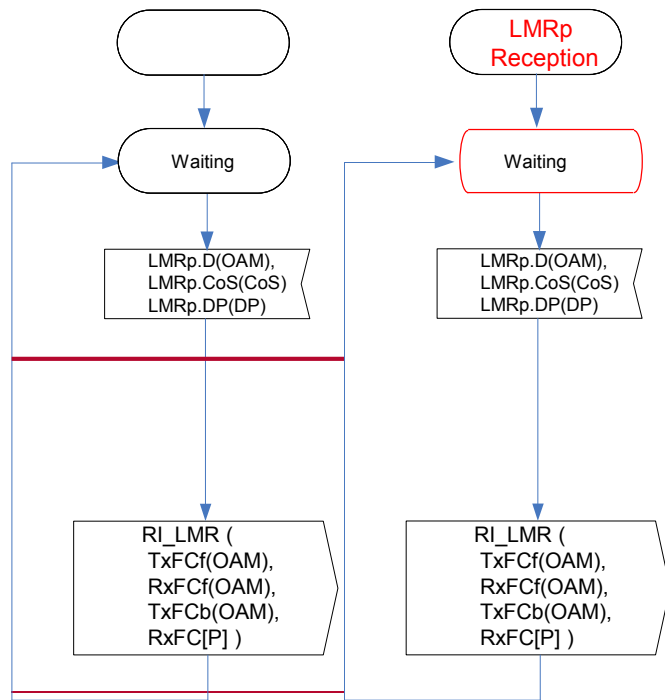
LMRp Reception

Waiting

Waiting

LMRp.D(OAM), LMRp.CoS(CoS) LMRp.DP(DP)

LMRp.D(OAM), LMRp.CoS(CoS) LMRp.DP(DP)

RI_LMR ( TxFCf(OAM), RxFCf(OAM), TxFCb(OAM), RxFC[P] )

RI_LMR ( TxFCf(OAM), RxFCf(OAM), TxFCb(OAM), RxFC[P] )